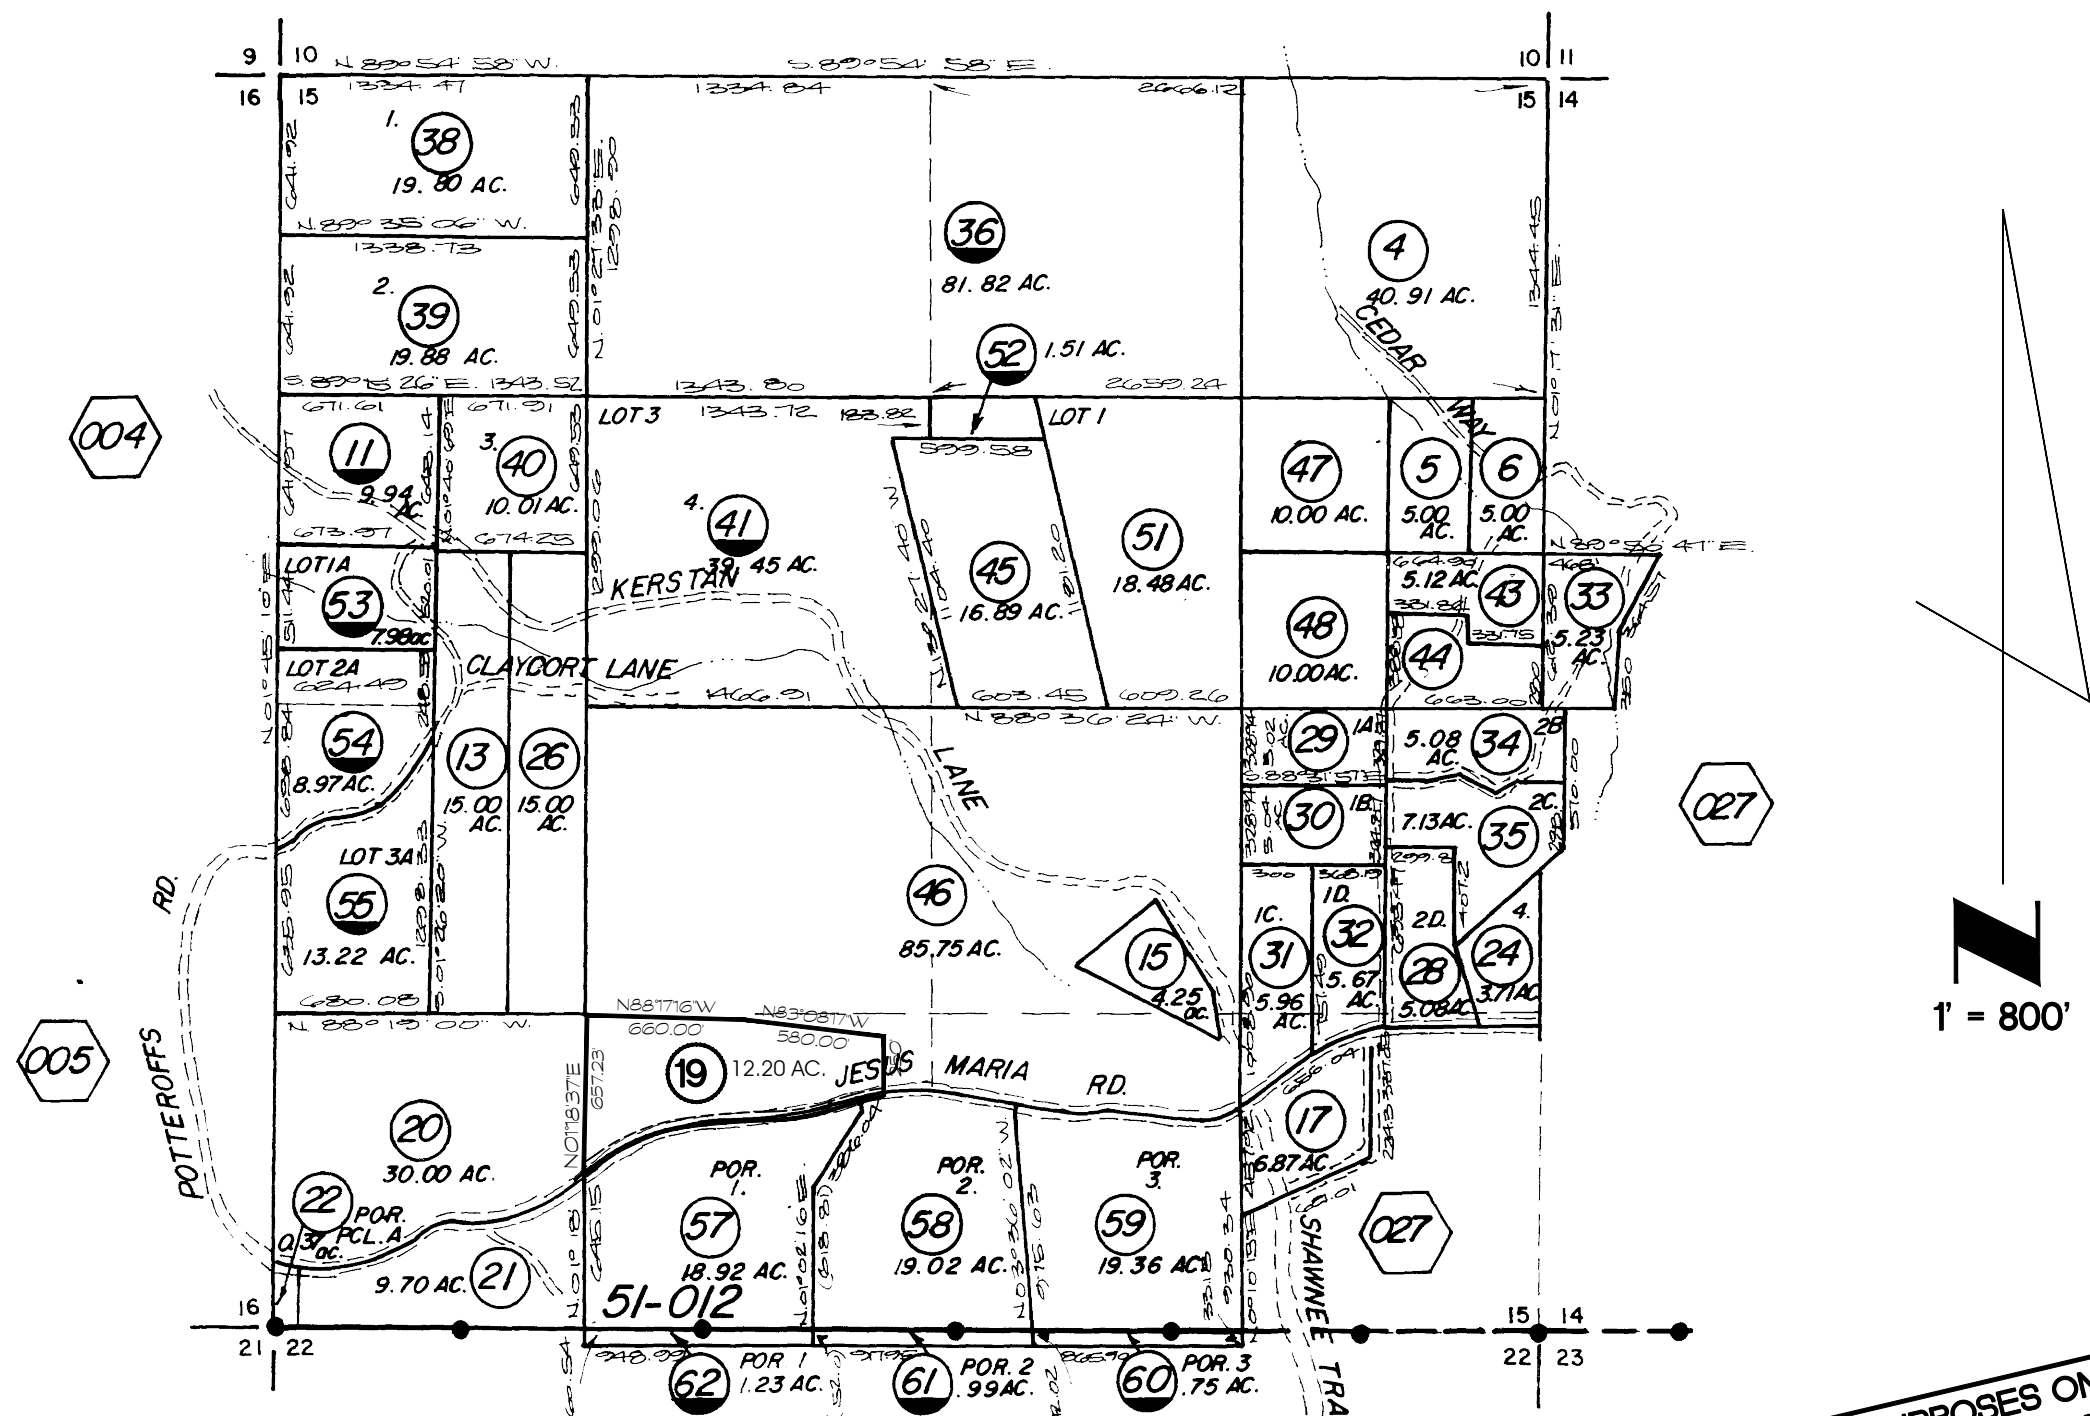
9 | 10 N. 89°54' 58" W. S. 89°54' 58" E. 10 | 11
16 | 15 15 | 14

1334.47 1334.84 2666.12

1. 38 19.80 AC.
N. 89°35' 06" W.
1338.73
2. 39 19.88 AC.
S. 89°15' 26" E. 1343.52

36 81.82 AC.

4 40.91 AC.

CEDAR WAY

52 1.51 AC.

1343.80 2659.24

004

LOT 3 1343.72 183.82 LOT 1
599.58

671.61 671.91
11 9.94 AC.
3. 40 10.01 AC.
673.97 674.25

4. 41 39.45 AC.

45 16.89 AC.
51 18.48 AC.

47 10.00 AC.
5 5.00 AC.
6 5.00 AC.

N. 89°56' 41" E.

KERSTAN

LOT 1A
53 7.98 ac
LOT 2A
684.49
54 8.97 AC.

CLAYCORT LANE
1466.91

603.45 609.26
N. 88°36' 24" W.

48 10.00 AC.

5.12 AC.
43
331.84
331.75
44
663.00

33 5.23 AC.

13 15.00 AC.
26 15.00 AC.

LANE

29 1A
S. 88°31' 51" E.
30 1B

5.08 AC. 34 2B
7.13 AC. 35 2C.

027

LOT 3A
55 13.22 AC.
680.08

46 85.75 AC.

15 4.25 ac.

1C. 31 5.96 AC.
1D. 32 5.67 AC.
2D. 28 5.08 AC.
4. 24 3.71 AC.

RD.

POTTEROFFS

1' = 800'

005

N. 88°19' 00" W.
N88°17'16"W 660.00'
N83°08'17"W 580.00'
19 12.20 AC.
JESUS MARIA RD.

20 30.00 AC.

N01°18'37"E 657.23

17 6.87 AC.

POR. 1. 57 18.92 AC.
POR. 2. 58 19.02 AC.
POR. 3. 59 19.36 AC.

22 POR. PCL. A 0.37 ac.
9.70 AC. 21

SHAWNEE TRA

027

51-012

16 15 | 14
21 | 22 22 | 23

62 POR 1 1.23 AC.
61 POR. 2 .99 AC.
60 POR. 3 .75 AC.

PURPOSES ON